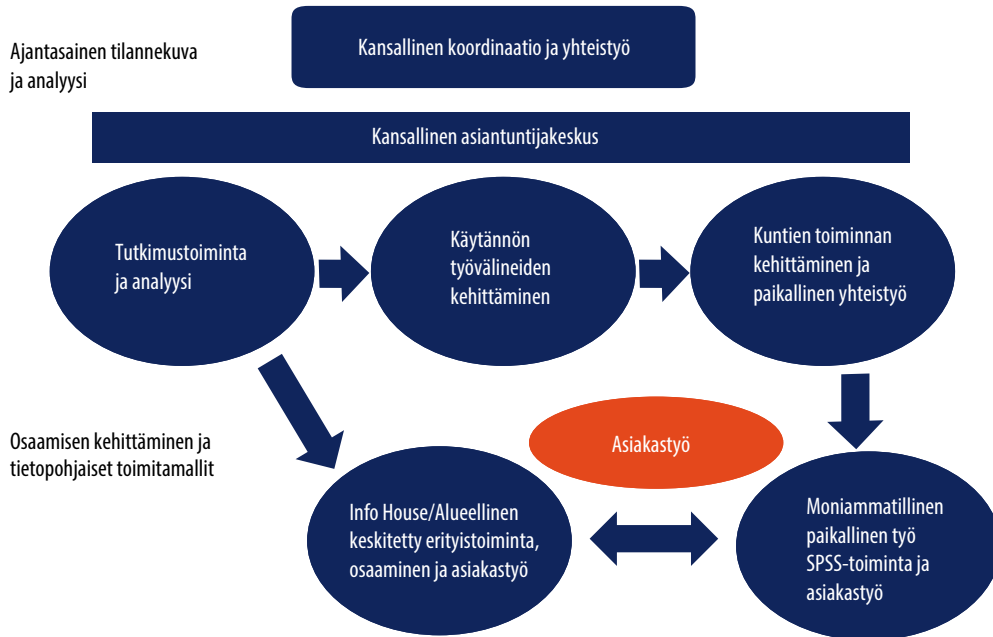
Ajantasainen tilannekuva ja analyysi

Kansallinen koordinaatio ja yhteistyö

Kansallinen asiantuntijakeskus

Tutkimustoiminta ja analyysi

Käytännön työvälineiden kehittäminen

Kuntien toiminnan kehittäminen ja paikallinen yhteistyö

Osaamisen kehittäminen ja tietopohjaiset toimitamallit

Asiakastyö

Info House/Alueellinen keskitetty erityistoiminta, osaaminen ja asiakastyö

Moniammatillinen paikallinen työ SPSS-toiminta ja asiakastyö